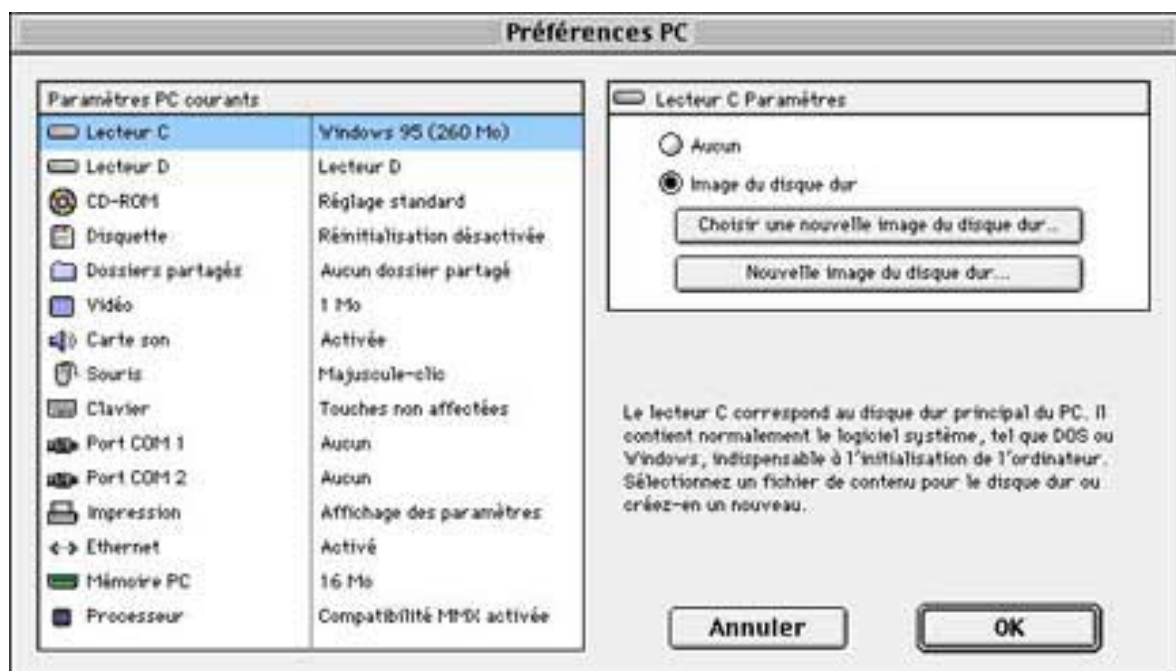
Préférences PC

Paramètres PC courants

| | |
|---|---|
| Lecteur C | Windows 95 (260 Mo) |
| Lecteur D | Lecteur D |
| CD-ROM | Réglage standard |
| Disquette | Réinitialisation désactivée |
| Dossiers partagés | Aucun dossier partagé |
| Vidéo | 1 Mo |
| Carte son | Activée |
| Souris | Majuscule-clic |
| Clavier | Touches non affectées |
| Port COM 1 | Aucun |
| Port COM 2 | Aucun |
| Impression | Affichage des paramètres |
| Ethernet | Activé |
| Mémoire PC | 16 Mo |
| Processeur | Compatibilité MMX activée |

Lecteur C Paramètres

Aucun

Image du disque dur

Choisir une nouvelle image du disque dur...

Nouvelle image du disque dur...

Le lecteur C correspond au disque dur principal du PC. Il contient normalement le logiciel système, tel que DOS ou Windows, indispensable à l'initialisation de l'ordinateur. Sélectionnez un fichier de contenu pour le disque dur ou créez-en un nouveau.

Annuler

OK